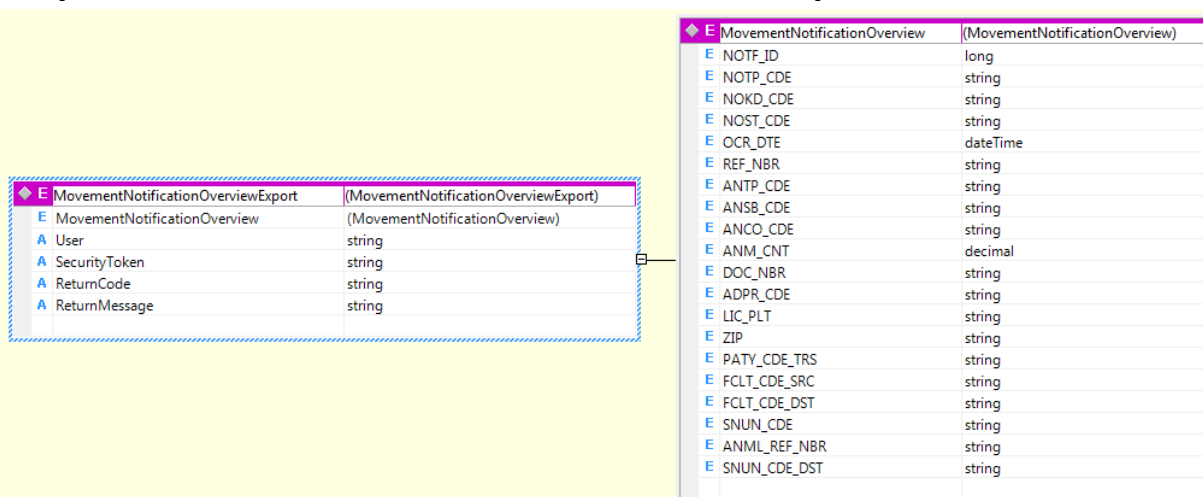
| E | MovementNotificationOverviewExport | (MovementNotificationOverviewExport) |
|---|---|---|
| E | MovementNotificationOverview | (MovementNotificationOverview) |
| A | User | string |
| A | SecurityToken | string |
| A | ReturnCode | string |
| A | ReturnMessage | string |

| E | MovementNotificationOverview | (MovementNotificationOverview) |
|---|---|---|
| E | NOTF_ID | long |
| E | NOTP_CDE | string |
| E | NOKD_CDE | string |
| E | NOST_CDE | string |
| E | OCR_DTE | dateTime |
| E | REF_NBR | string |
| E | ANTP_CDE | string |
| E | ANSB_CDE | string |
| E | ANCO_CDE | string |
| E | ANM_CNT | decimal |
| E | DOC_NBR | string |
| E | ADPR_CDE | string |
| E | LIC_PLT | string |
| E | ZIP | string |
| E | PATY_CDE_TRS | string |
| E | FCLT_CDE_SRC | string |
| E | FCLT_CDE_DST | string |
| E | SNUN_CDE | string |
| E | ANML_REF_NBR | string |
| E | SNUN_CDE_DST | string |